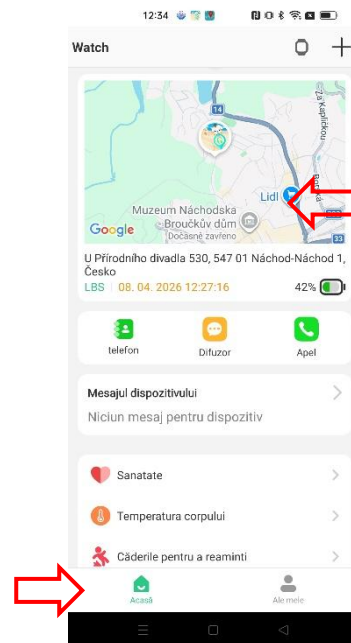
12:34

Watch

14

Za Kapličkou

Lidl

Muzeum Náchodska Broučkův dům
Dočasně zavřeno

Google

33

U Přírodního divadla 530, 547 01 Náchod-Náchod 1, Česko

LBS | 08. 04. 2026 12:27:16

42%

telefon

Difuzor

Apel

Mesajul dispozitivului

Niciun mesaj pentru dispozitiv

Sanatate

Temperatura corpului

Căderile pentru a reaminti

Acasă

Ale mele